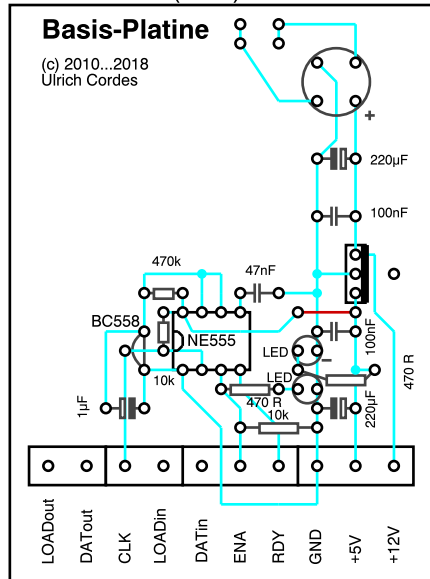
Basis-Platine

(c) 2010...2018
Ulrich Cordes

220µF

100nF

470k

47nF

BC558

NE555

LED

100nF

LED

10k

470 R

470 R

1µF

10k

220µF

LOADout

DATout

CLK

LOADin

DATin

ENA

RDY

GND

+5V

+12V